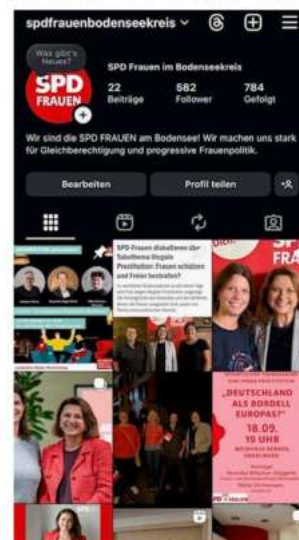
spdfrauenbodenseekreis

Was gibt's Neues?

SPD FRAUEN

SPD Frauen im Bodenseekreis

22 Beiträge

582 Follower

784 Gefolgt

Wir sind die SPD FRAUEN am Bodensee! Wir machen uns stark für Gleichberechtigung und progressive Frauenpolitik.

Bearbeiten

Profil teilen

SPD-Frauen diskutieren über Tabuthema illegale Prostitution: Frauen schützen und Freier bestrafen?

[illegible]

"DEUTSCHLAND ALS BORDELL EUROPAS?"

18.09.

19 UHR

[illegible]